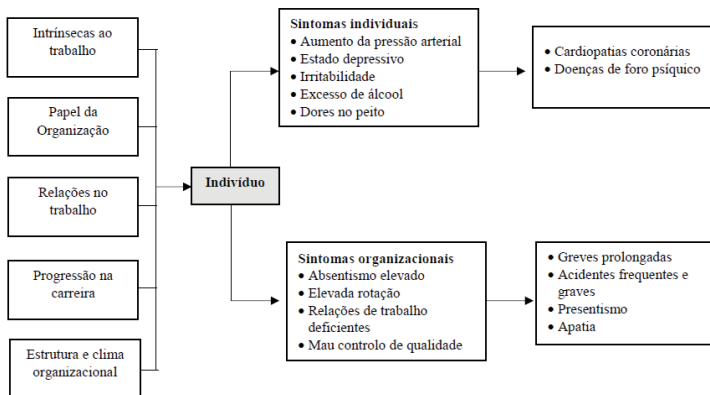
Intrínsecas ao trabalho

Papel da Organização

Relações no trabalho

Progressão na carreira

Estrutura e clima organizacional

Indivíduo

Sintomas individuais
• Aumento da pressão arterial
• Estado depressivo
• Irritabilidade
• Excesso de álcool
• Dores no peito

• Cardiopatias coronárias
• Doenças de foro psíquico

Sintomas organizacionais
• Absentismo elevado
• Elevada rotação
• Relações de trabalho deficientes
• Mau controlo de qualidade

• Greves prolongadas
• Acidentes frequentes e graves
• Presentismo
• Apatia